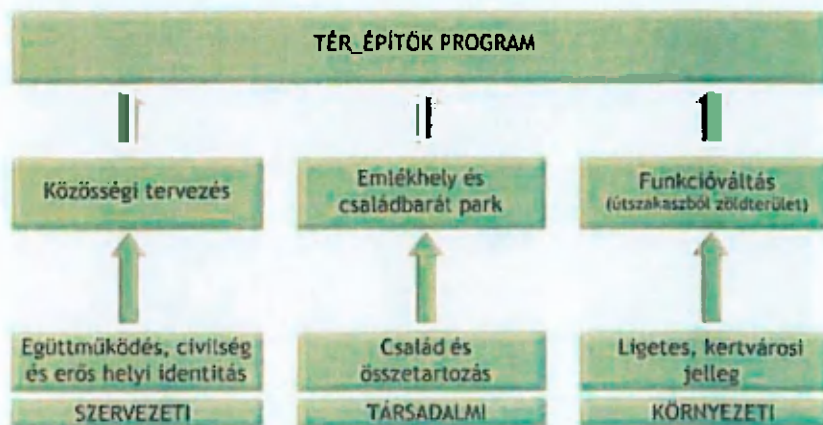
TÉR_ÉPÍTŐK PROGRAM

Közösségi tervezés

Emlékhely és családbarát park

Funkcióváltás (útszakaszból zöldterület)

Együttműködés, civilség és erős helyi identitás

Család és összetartozás

Ligetes, kertvárosi jelleg

SZERVEZETI

TÁRSADALMI

KÖRNYEZETI